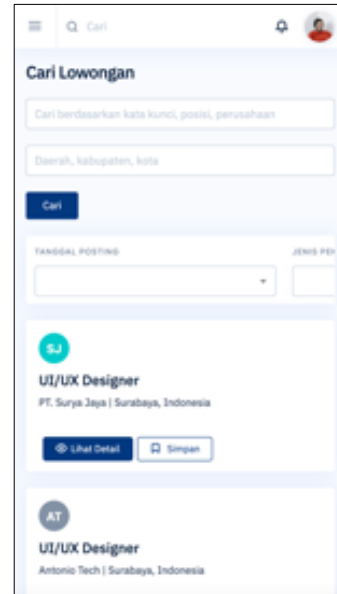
Cari

Cari Lowongan

Cari berdasarkan kata kunci, posisi, perusahaan

Daerah, kabupaten, kota

Cari

TANGGAL POSTING

JENIS PE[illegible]

SJ

UI/UX Designer

PT. Surya Jaya | Surabaya, Indonesia

Lihat Detail

Simpan

AT

UI/UX Designer

Antonio Tech | Surabaya, Indonesia